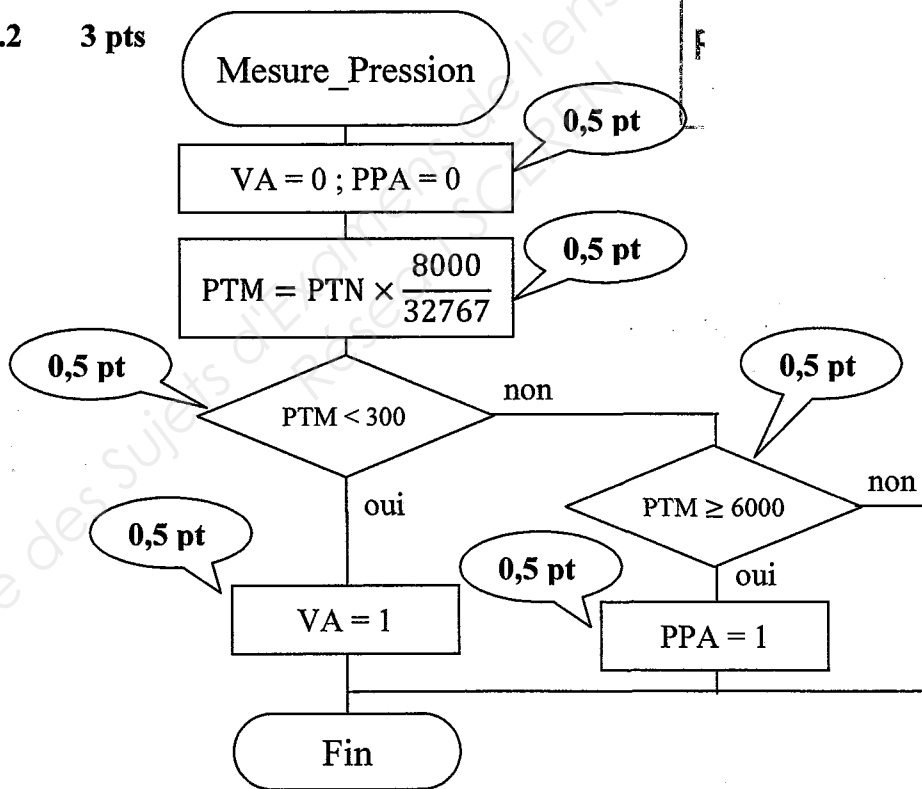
.2 3 pts

Mesure_Pression

0,5 pt

VA = 0 ; PPA = 0

0,5 pt

$PTM = PTN \times \frac{8000}{32767}$

0,5 pt

PTM < 300

non

0,5 pt

oui

$PTM \geq 6000$

non

0,5 pt

0,5 pt

oui

VA = 1

PPA = 1

Fin